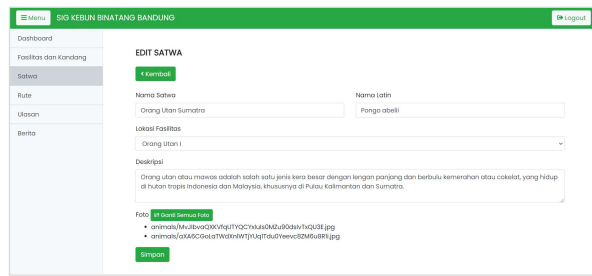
☰ Menu SIG KEBUN BINATANG BANDUNG
Logout

Dashboard
Fasilitas dan Kandang
Satwa
Rute
Ulasan
Berita

EDIT SATWA

‹ Kembali

Nama Satwa
Orang Utan Sumatra

Nama Latin
Pongo abelii

Lokasi Fasilitas
Orang Utan I

Deskripsi
Orang utan atau mawas adalah salah satu jenis kera besar dengan lengan panjang dan berbulu kemerahan atau cokelat, yang hidup di hutan tropis Indonesia dan Malaysia, khususnya di Pulau Kalimantan dan Sumatra.

Foto Ganti Semua Foto
• animals/MvJlbvaQXKVfqUTYQCYsluls0MZu90dsIvTxQU3E.jpg
• animals/aXA6CGoLaTWdXnIWTjYUqITdu0Yeevc8ZM6u8Rli.jpg

Simpan